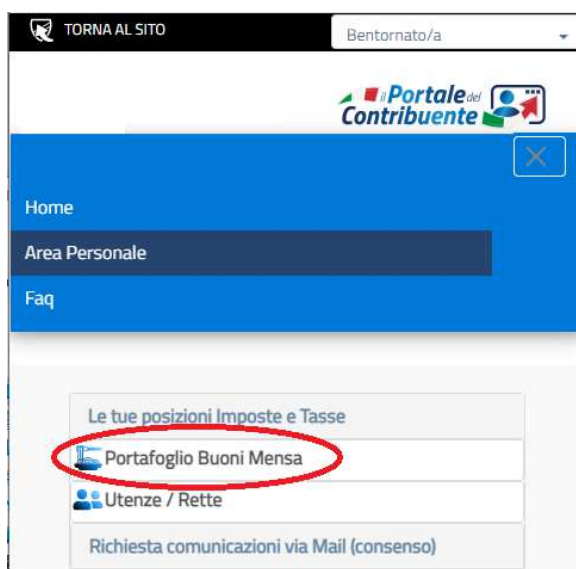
TORNA AL SITO

Bentornato/a

il Portale del Contribuente

Home

Area Personale

Faq

Le tue posizioni Imposte e Tasse

Portafoglio Buoni Mensa

Utenze / Rette

Richiesta comunicazioni via Mail (consenso)